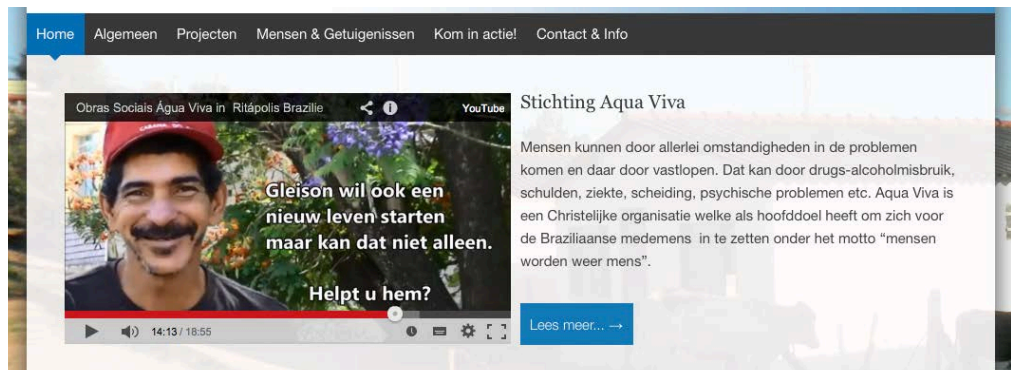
Home Algemeen Projecten Mensen & Getuigenissen Kom in actie! Contact & Info

Obras Sociais Água Viva in Ritápolis Brazilie

YouTube

Gleison wil ook een nieuw leven starten maar kan dat niet alleen.

Helpt u hem?

14:13 / 18:55

Stichting Aqua Viva

Mensen kunnen door allerlei omstandigheden in de problemen komen en daar door vastlopen. Dat kan door drugs-alcoholmisbruik, schulden, ziekte, scheiding, psychische problemen etc. Aqua Viva is een Christelijke organisatie welke als hoofddoel heeft om zich voor de Braziliaanse medemens in te zetten onder het motto "mensen worden weer mens".

Lees meer... →